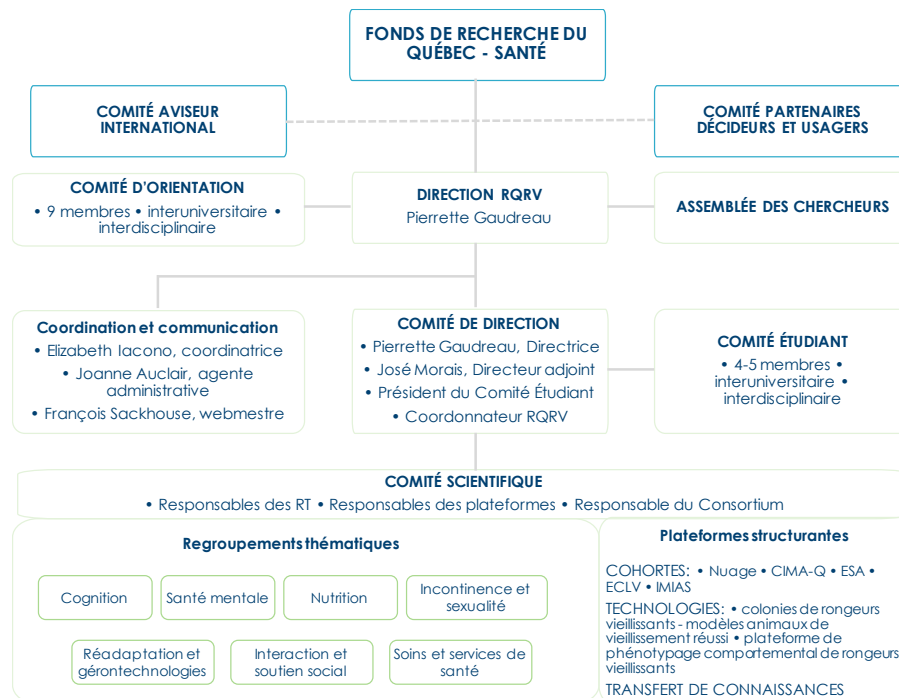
FONDS DE RECHERCHE DU QUÉBEC - SANTÉ

COMITÉ AVISEUR INTERNATIONAL

COMITÉ PARTENAIRES DÉCIDEURS ET USAGERS

COMITÉ D'ORIENTATION
• 9 membres • interuniversitaire • interdisciplinaire

DIRECTION RQRV
Pierrette Gaudreau

ASSEMBLÉE DES CHERCHEURS

Coordination et communication
• Elizabeth Iacono, coordinatrice
• Joanne Auclair, agente administrative
• François Sackhouse, webmestre

COMITÉ DE DIRECTION
• Pierrette Gaudreau, Directrice
• José Morais, Directeur adjoint
• Président du Comité Étudiant
• Coordonnateur RQRV

COMITÉ ÉTUDIANT
• 4-5 membres • interuniversitaire • interdisciplinaire

COMITÉ SCIENTIFIQUE
• Responsables des RT • Responsables des plateformes • Responsable du Consortium

Regroupements thématiques

Cognition

Santé mentale

Nutrition

Incontinence et sexualité

Réadaptation et gérontechnologies

Interaction et soutien social

Soins et services de santé

Plateformes structurantes

COHORTES: • Nuage • CIMA-Q • ESA • ECLV • IMIAS

TECHNOLOGIES: • colonies de rongeurs vieillissants - modèles animaux de vieillissement réussi • plateforme de phénotypage comportemental de rongeurs vieillissants

TRANSFERT DE CONNAISSANCES